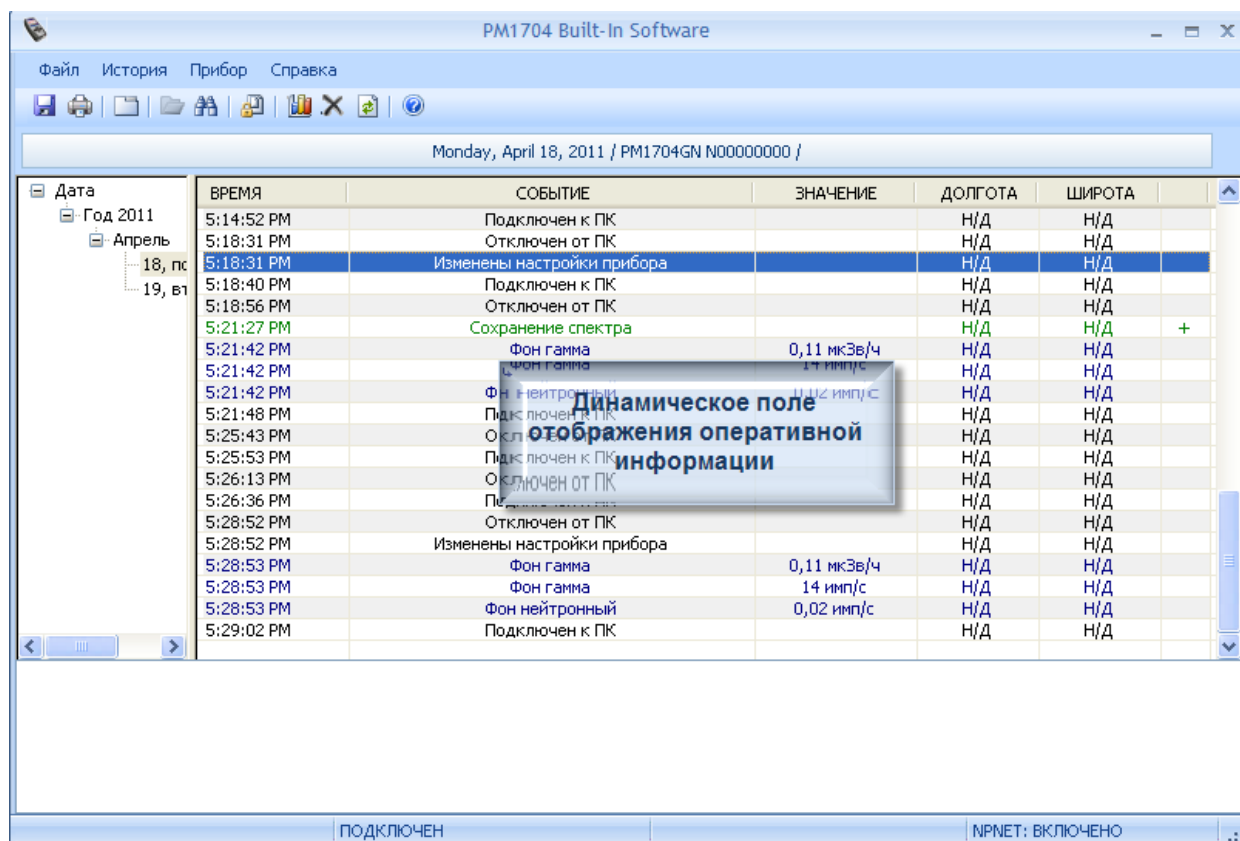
PM1704 Built-In Software

Файл История Прибор Справка

Monday, April 18, 2011 / PM1704GN N00000000 /

Дата
Год 2011
Апрель
18, пс
19, вт

| ВРЕМЯ | СОБЫТИЕ | ЗНАЧЕНИЕ | ДОЛГОТА | ШИРОТА | |
|---|---|---|---|---|---|
| 5:14:52 PM | Подключен к ПК | | Н/Д | Н/Д | |
| 5:18:31 PM | Отключен от ПК | | Н/Д | Н/Д | |
| 5:18:31 PM | Изменены настройки прибора | | Н/Д | Н/Д | |
| 5:18:40 PM | Подключен к ПК | | Н/Д | Н/Д | |
| 5:18:56 PM | Отключен от ПК | | Н/Д | Н/Д | |
| 5:21:27 PM | Сохранение спектра | | Н/Д | Н/Д | + |
| 5:21:42 PM | Фон гамма | 0,11 мкЗв/ч | Н/Д | Н/Д | |
| 5:21:42 PM | Фон гамма | 14 имп/с | Н/Д | Н/Д | |
| 5:21:42 PM | Фон нейтронный | 0,02 имп/с | Н/Д | Н/Д | |
| 5:21:48 PM | Подключен к ПК | | Н/Д | Н/Д | |
| 5:25:43 PM | Отключен от ПК | | Н/Д | Н/Д | |
| 5:25:53 PM | Подключен к ПК | | Н/Д | Н/Д | |
| 5:26:13 PM | Отключен от ПК | | Н/Д | Н/Д | |
| 5:26:36 PM | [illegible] | | Н/Д | Н/Д | |
| 5:28:52 PM | Отключен от ПК | | Н/Д | Н/Д | |
| 5:28:52 PM | Изменены настройки прибора | | Н/Д | Н/Д | |
| 5:28:53 PM | Фон гамма | 0,11 мкЗв/ч | Н/Д | Н/Д | |
| 5:28:53 PM | Фон гамма | 14 имп/с | Н/Д | Н/Д | |
| 5:28:53 PM | Фон нейтронный | 0,02 имп/с | Н/Д | Н/Д | |
| 5:29:02 PM | Подключен к ПК | | Н/Д | Н/Д | |

Динамическое поле отображения оперативной информации

ПОДКЛЮЧЕН
NPNET: ВКЛЮЧЕНО